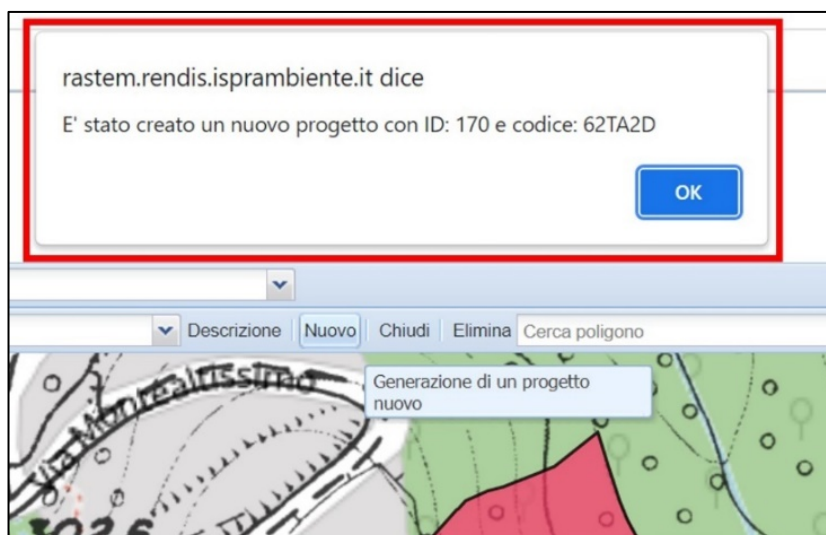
rastem.rendis.isprambiente.it dice

E' stato creato un nuovo progetto con ID: 170 e codice: 62TA2D

OK

Descrizione | Nuovo | Chiudi | Elimina | Cerca poligono

Generazione di un progetto nuovo

Via Monrealtissimo